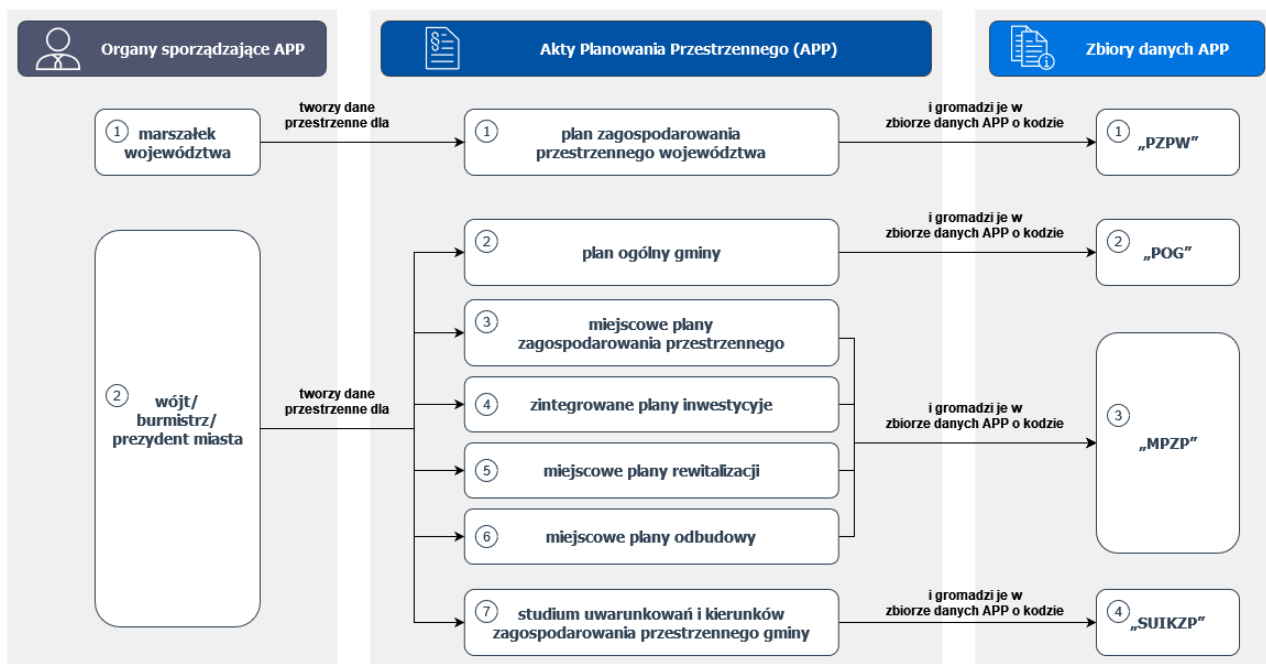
Organy sporządzające APP

Akty Planowania Przestrzennego (APP)

Zbiory danych APP

1 marszałek województwa

tworzy dane przestrzenne dla

1 plan zagospodarowania przestrzennego województwa

i gromadzi je w zbiorze danych APP o kodzie

1 „PZPW"

2 wójt/ burmistrz/ prezydent miasta

tworzy dane przestrzenne dla

2 plan ogólny gminy

i gromadzi je w zbiorze danych APP o kodzie

2 „POG"

3 miejscowe plany zagospodarowania przestrzennego

4 zintegrowane plany inwestycyje

5 miejscowe plany rewitalizacji

6 miejscowe plany odbudowy

i gromadzi je w zbiorze danych APP o kodzie

3 „MPZP"

7 studium uwarunkowań i kierunków zagospodarowania przestrzennego gminy

i gromadzi je w zbiorze danych APP o kodzie

4 „SUIKZP"